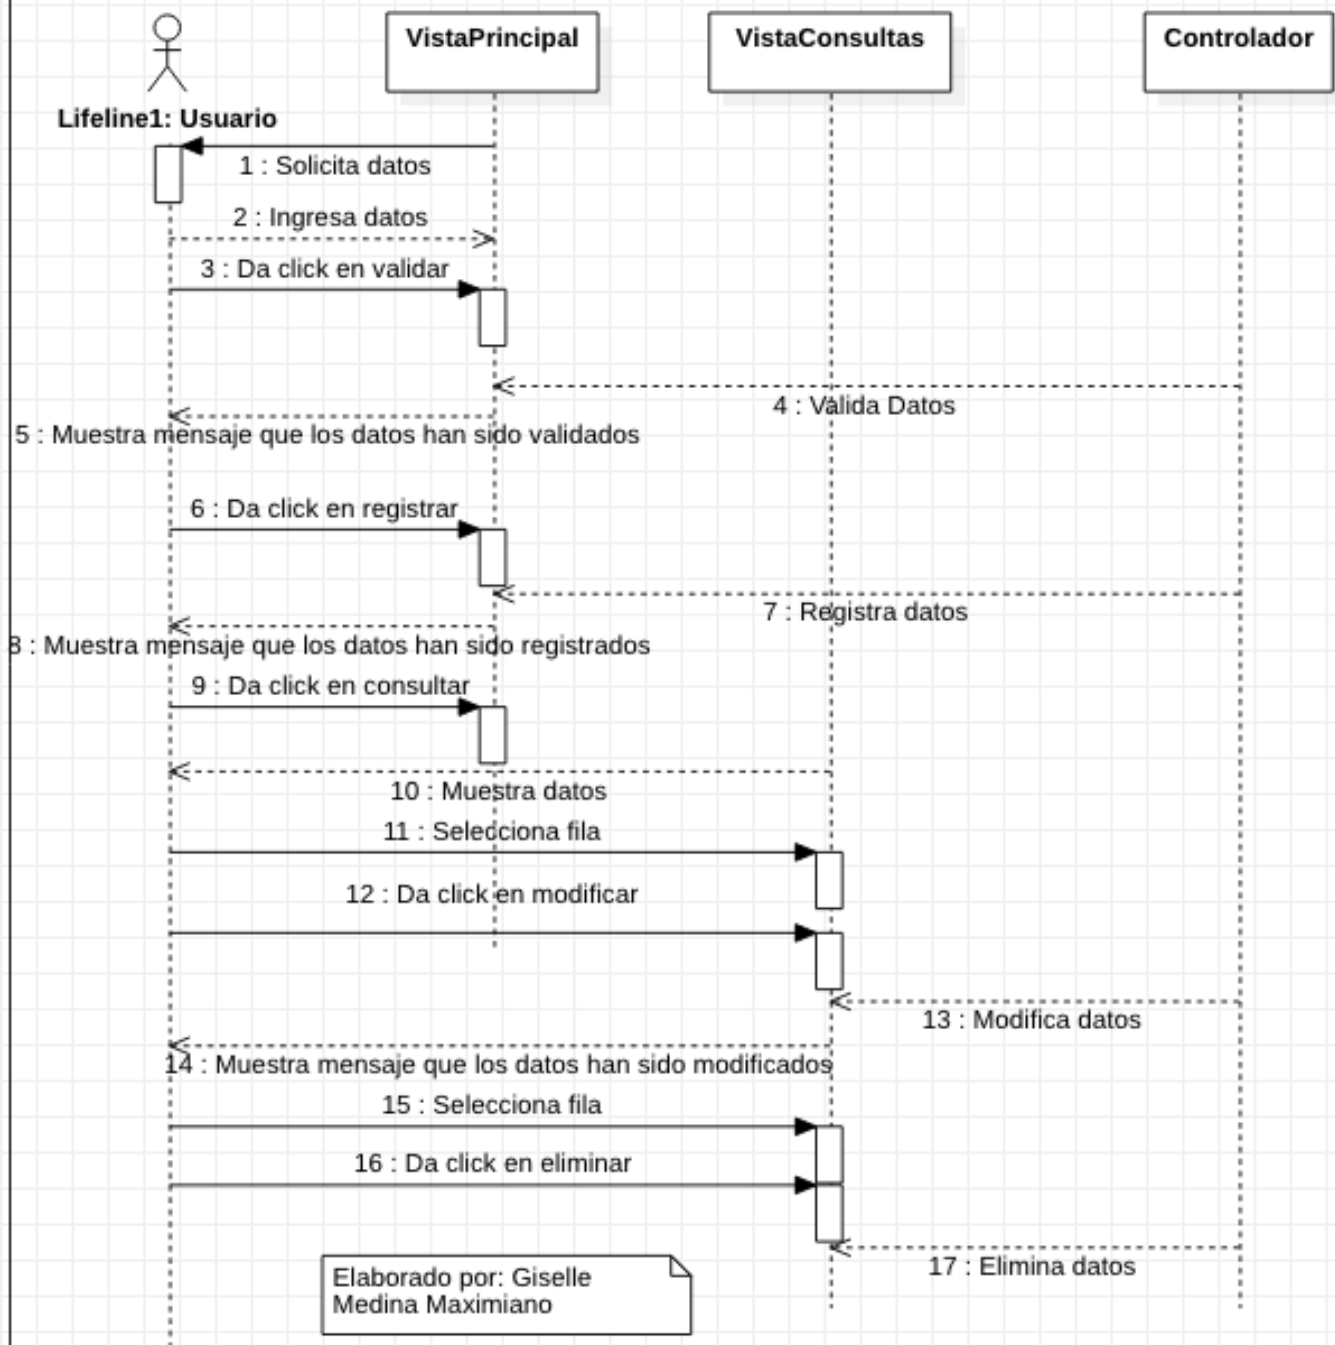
VistaPrincipal

VistaConsultas

Controlador

Lifeline1: Usuario

1 : Solicita datos

2 : Ingresa datos

3 : Da click en validar

4 : Valida Datos

5 : Muestra mensaje que los datos han sido validados

6 : Da click en registrar

7 : Registra datos

8 : Muestra mensaje que los datos han sido registrados

9 : Da click en consultar

10 : Muestra datos

11 : Selecciona fila

12 : Da click en modificar

13 : Modifica datos

14 : Muestra mensaje que los datos han sido modificados

15 : Selecciona fila

16 : Da click en eliminar

17 : Elimina datos

Elaborado por: Giselle Medina Maximiano